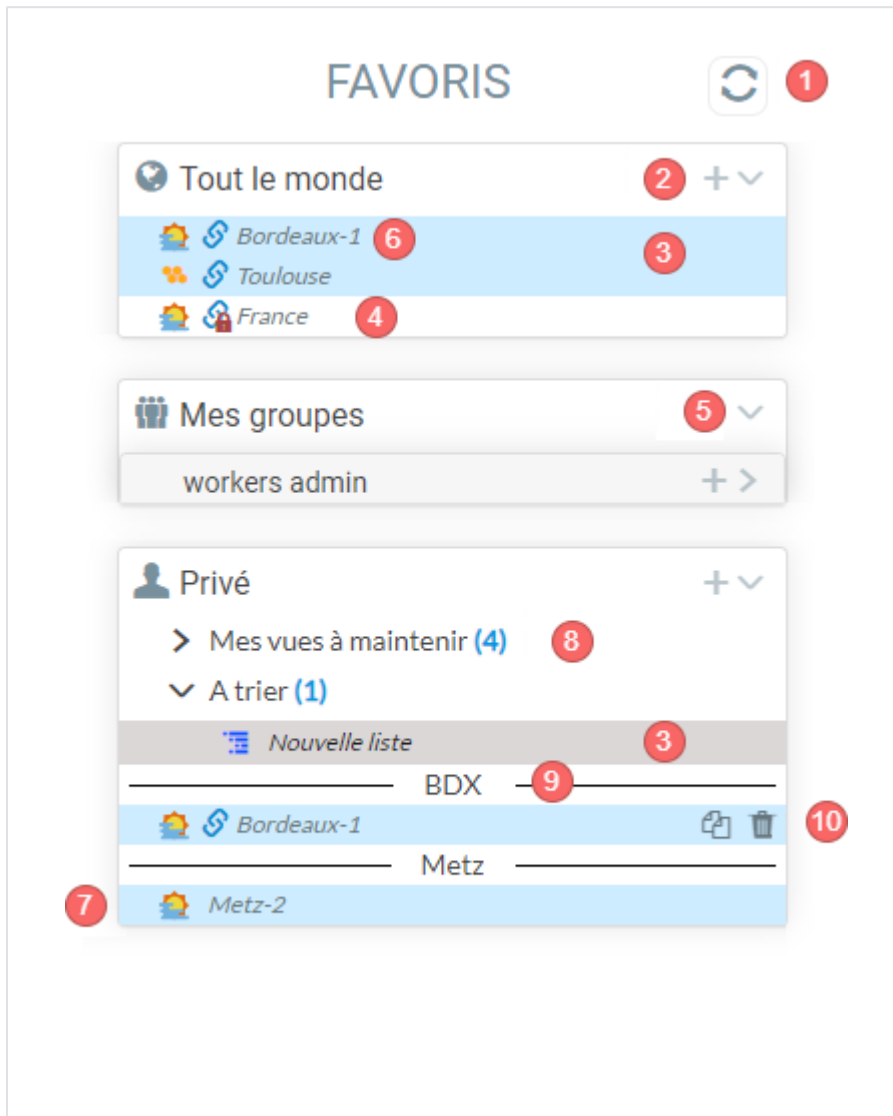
FAVORIS 1

Tout le monde 2 + ⌄

Bordeaux-1 6 3

Toulouse

France 4

Mes groupes 5 ⌄

workers admin + >

Privé + ⌄

> Mes vues à maintenir (4) 8

⌄ A trier (1)

Nouvelle liste 3

BDX 9

Bordeaux-1 10

Metz

7 Metz-2